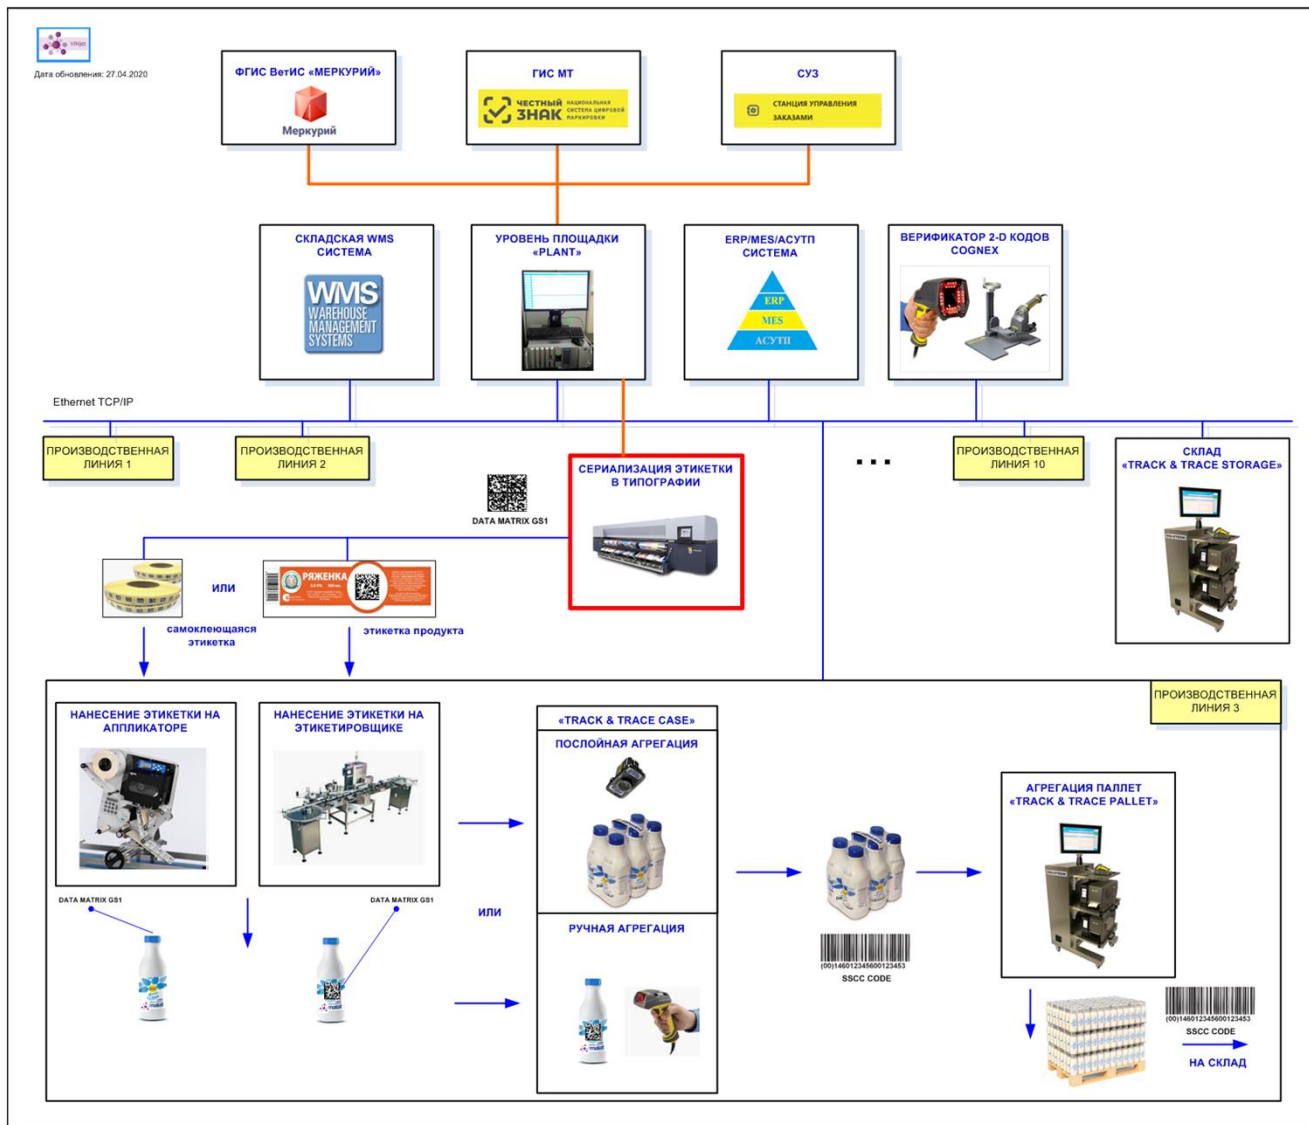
Vikijet

Дата обновления: 27.04.2020

ФГИС ВетИС «МЕРКУРИЙ»

Меркурий

ГИС МТ

ЧЕСТНЫЙ ЗНАК НАЦИОНАЛЬНАЯ СИСТЕМА ЦИФРОВОЙ МАРКИРОВКИ

СУЗ

СТАНЦИЯ УПРАВЛЕНИЯ ЗАКАЗАМИ

СКЛАДСКАЯ WMS СИСТЕМА

WMS WAREHOUSE MANAGEMENT SYSTEMS

УРОВЕНЬ ПЛОЩАДКИ «PLANT»

ERP/MES/АСУТП СИСТЕМА

ERP

MES

АСУТП

ВЕРИФИКАТОР 2-D КОДОВ COGNEX

Ethernet TCP/IP

ПРОИЗВОДСТВЕННАЯ ЛИНИЯ 1

ПРОИЗВОДСТВЕННАЯ ЛИНИЯ 2

DATA MATRIX GS1

СЕРИАЛИЗАЦИЯ ЭТИКЕТКИ В ТИПОГРАФИИ

...

ПРОИЗВОДСТВЕННАЯ ЛИНИЯ 10

СКЛАД «TRACK & TRACE STORAGE»

ИЛИ

РЯЖЕНКА

самоклеющаяся этикетка

этикетка продукта

ПРОИЗВОДСТВЕННАЯ ЛИНИЯ 3

НАНЕСЕНИЕ ЭТИКЕТКИ НА АППЛИКАТОРЕ

НАНЕСЕНИЕ ЭТИКЕТКИ НА ЭТИКЕТИРОВЩИКЕ

«TRACK & TRACE CASE»

ПОСЛОЙНАЯ АГРЕГАЦИЯ

АГРЕГАЦИЯ ПАЛЛЕТ «TRACK & TRACE PALLET»

DATA MATRIX GS1

DATA MATRIX GS1

ИЛИ

РУЧНАЯ АГРЕГАЦИЯ

(00)146012345600123453

SSCC CODE

(00)146012345600123453

SSCC CODE

НА СКЛАД